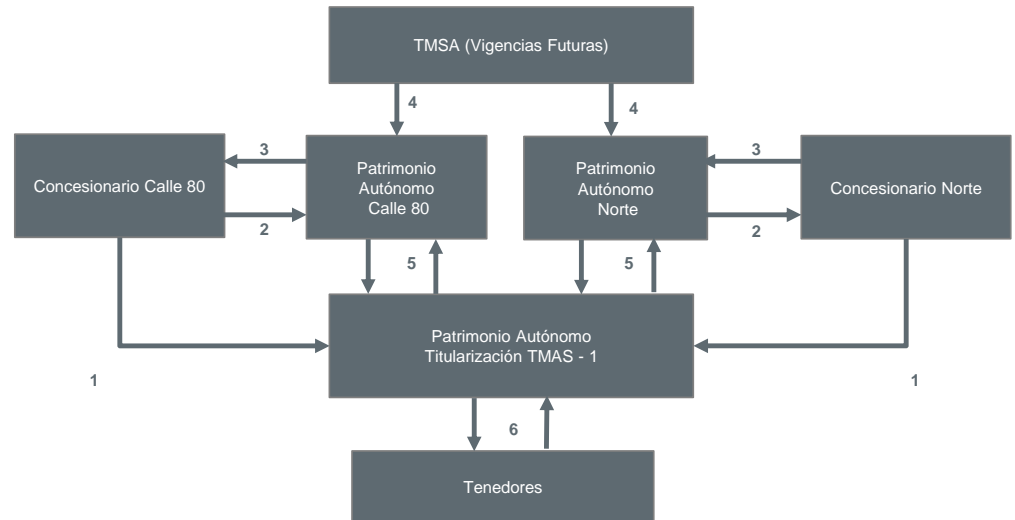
TMSA (Vigencias Futuras)

4

4

Concesionario Calle 80

3

2

Patrimonio Autónomo Calle 80

Patrimonio Autónomo Norte

3

2

Concesionario Norte

5

5

Patrimonio Autónomo Titularización TMAS - 1

1

1

6

Tenedores